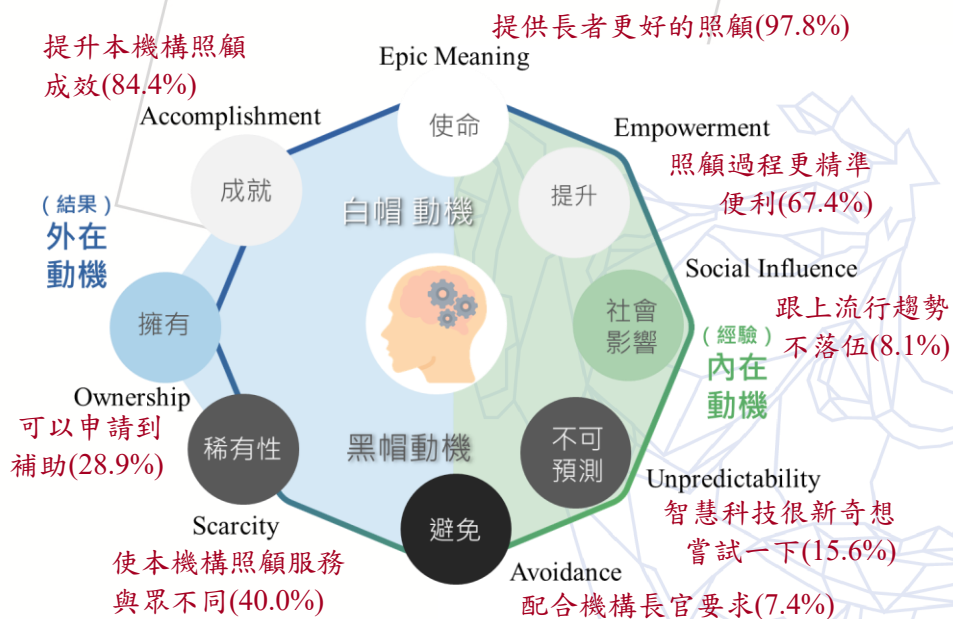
提供長者更好的照顧(97.8%)

提升本機構照顧成效(84.4%)

Epic Meaning

使命

Accomplishment

成就

Empowerment

提升

照顧過程更精準便利(67.4%)

白帽 動機

（結果）
外在
動機

Social Influence

社會
影響

跟上流行趨勢不落伍(8.1%)

擁有

（經驗）
內在
動機

Ownership

可以申請到補助(28.9%)

稀有性

黑帽動機

不可
預測

Unpredictability

智慧科技很新奇想嘗試一下(15.6%)

避免

Scarcity

使本機構照顧服務與眾不同(40.0%)

Avoidance

配合機構長官要求(7.4%)